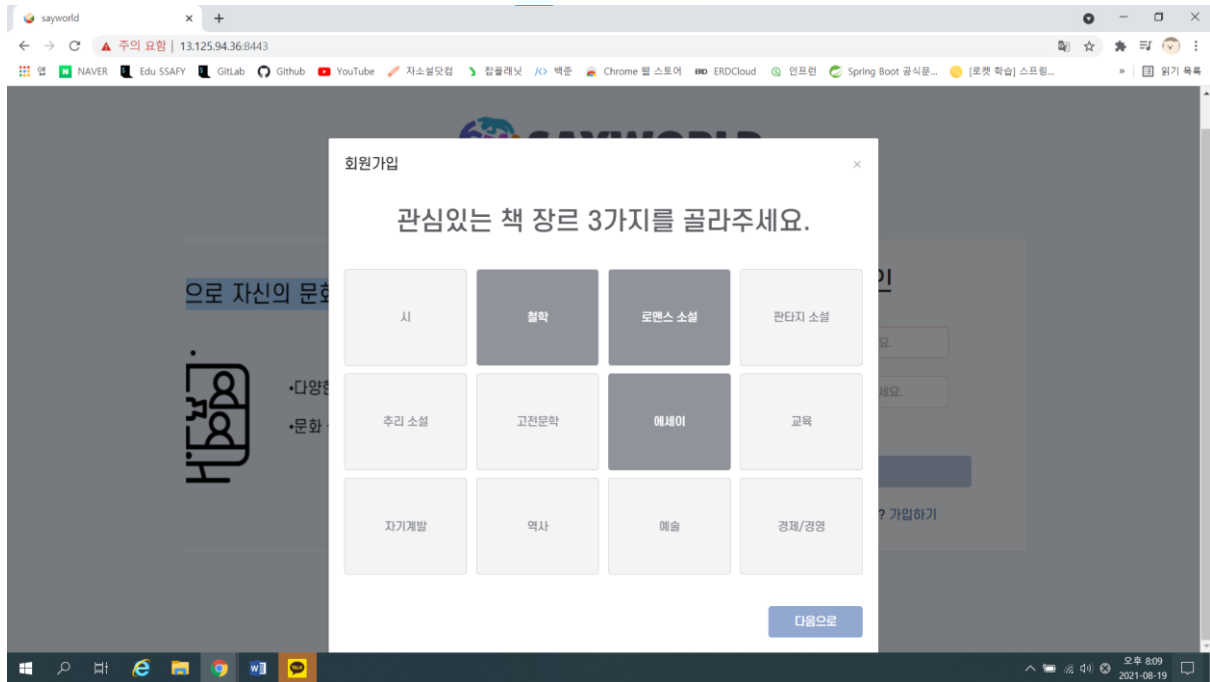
sayworld ×  +

← → C ▲ 주의 요함 | 13.125.94.36:8443

앱 NAVER Edu SSAFY GitLab Github YouTube 자소설닷컴 잡플래닛 백준 Chrome 웹 스토어 ERDCloud 인프런 Spring Boot 공식문... [로켓 학습] 스프링... » 읽기 목록

으로 자신의 문화

•다양한

•문화

인

요.

세요.

? 가입하기

회원가입 ×

관심있는 책 장르 3가지를 골라주세요.

| 시 | 철학 | 로맨스 소설 | 판타지 소설 |
|---|---|---|---|
| 추리 소설 | 고전문학 | 에세이 | 교육 |
| 자기계발 | 역사 | 예술 | 경제/경영 |

다음으로

오후 8:09
2021-08-19